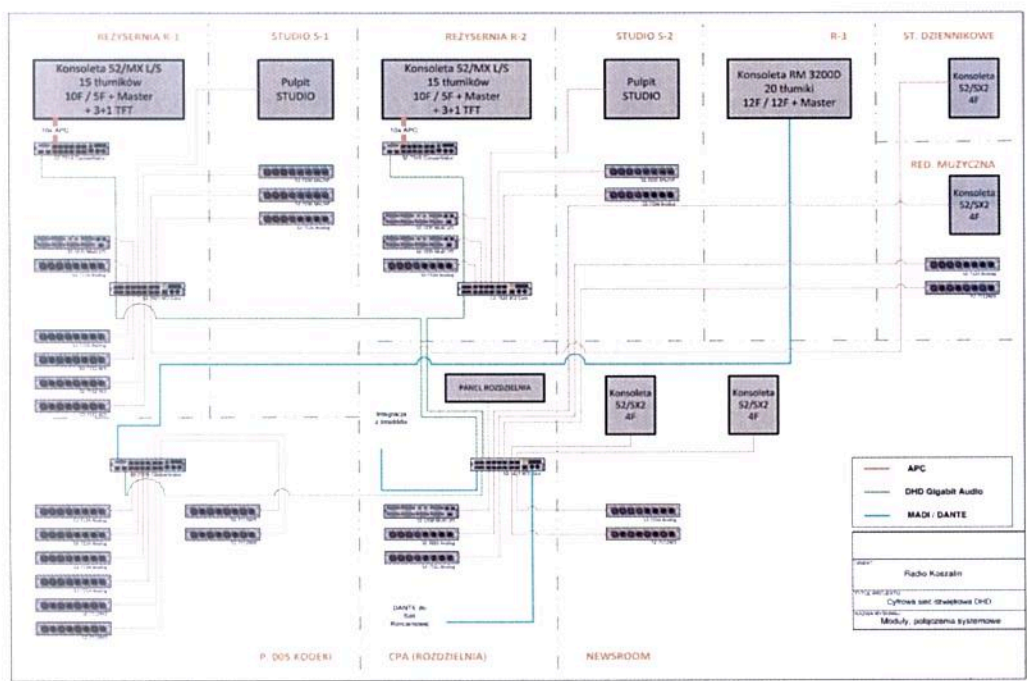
REŻYSERNIA R-1

STUDIO S-1

REŻYSERNIA R-2

STUDIO S-2

R-3

ST. DZIENNIKOWE

Konsoleta 52/MX L/S
15 tłumików
10F / 5F + Master
+ 3+1 TFT

Pulpit
STUDIO

Konsoleta 52/MX L/S
15 tłumików
10F / 5F + Master
+ 3+1 TFT

Pulpit
STUDIO

Konsoleta RM 3200D
20 tłumiki
12F / 12F + Master

Konsoleta
52/SX2
4F

RED. MUZYCZNA

Konsoleta
52/SX2
4F

10x APC

10x APC

PANEL ROZDZIELNIA

Konsoleta
52/SX2
4F

Konsoleta
52/SX2
4F

Integracja z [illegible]

DANTE do Sali Koncertowej

APC

DHD Gigabit Audio

MADI / DANTE

Radio Koszalin

Cyfrowa sieć dźwiękowa DHD

Moduły, połączenia systemowe

P. 005 KODEKI

CPA (ROZDZIELNIA)

NEWSROOM